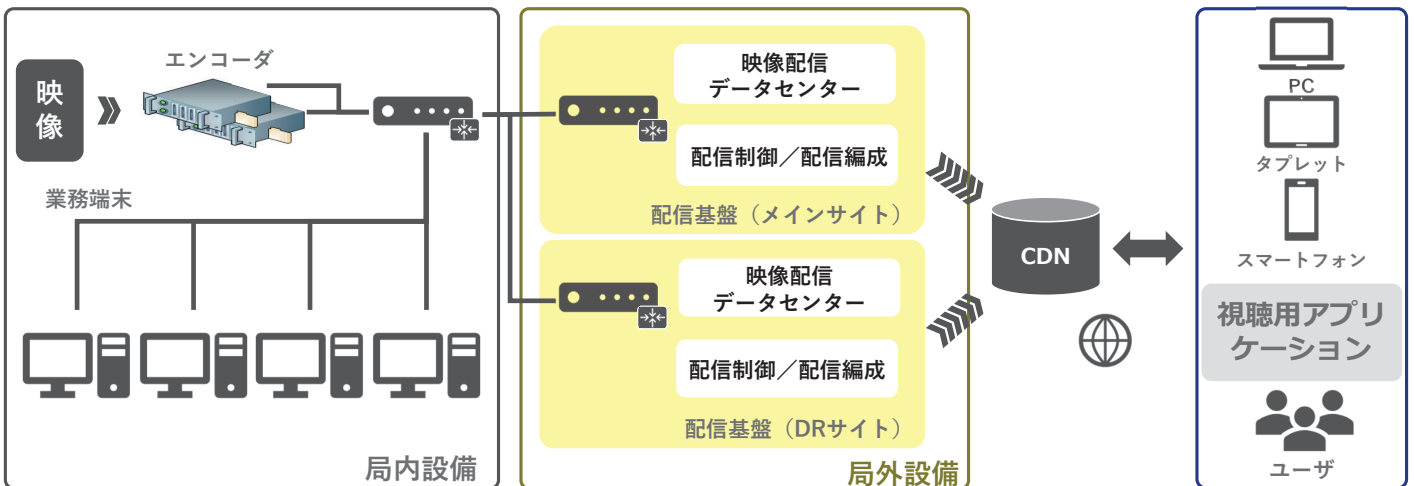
映像

エンコーダ

業務端末

局内設備

映像配信
データセンター

配信制御／配信編成

配信基盤（メインサイト）

映像配信
データセンター

配信制御／配信編成

配信基盤（DRサイト）

局外設備

CDN

PC

タブレット

スマートフォン

視聴用アプリケーション

ユーザ